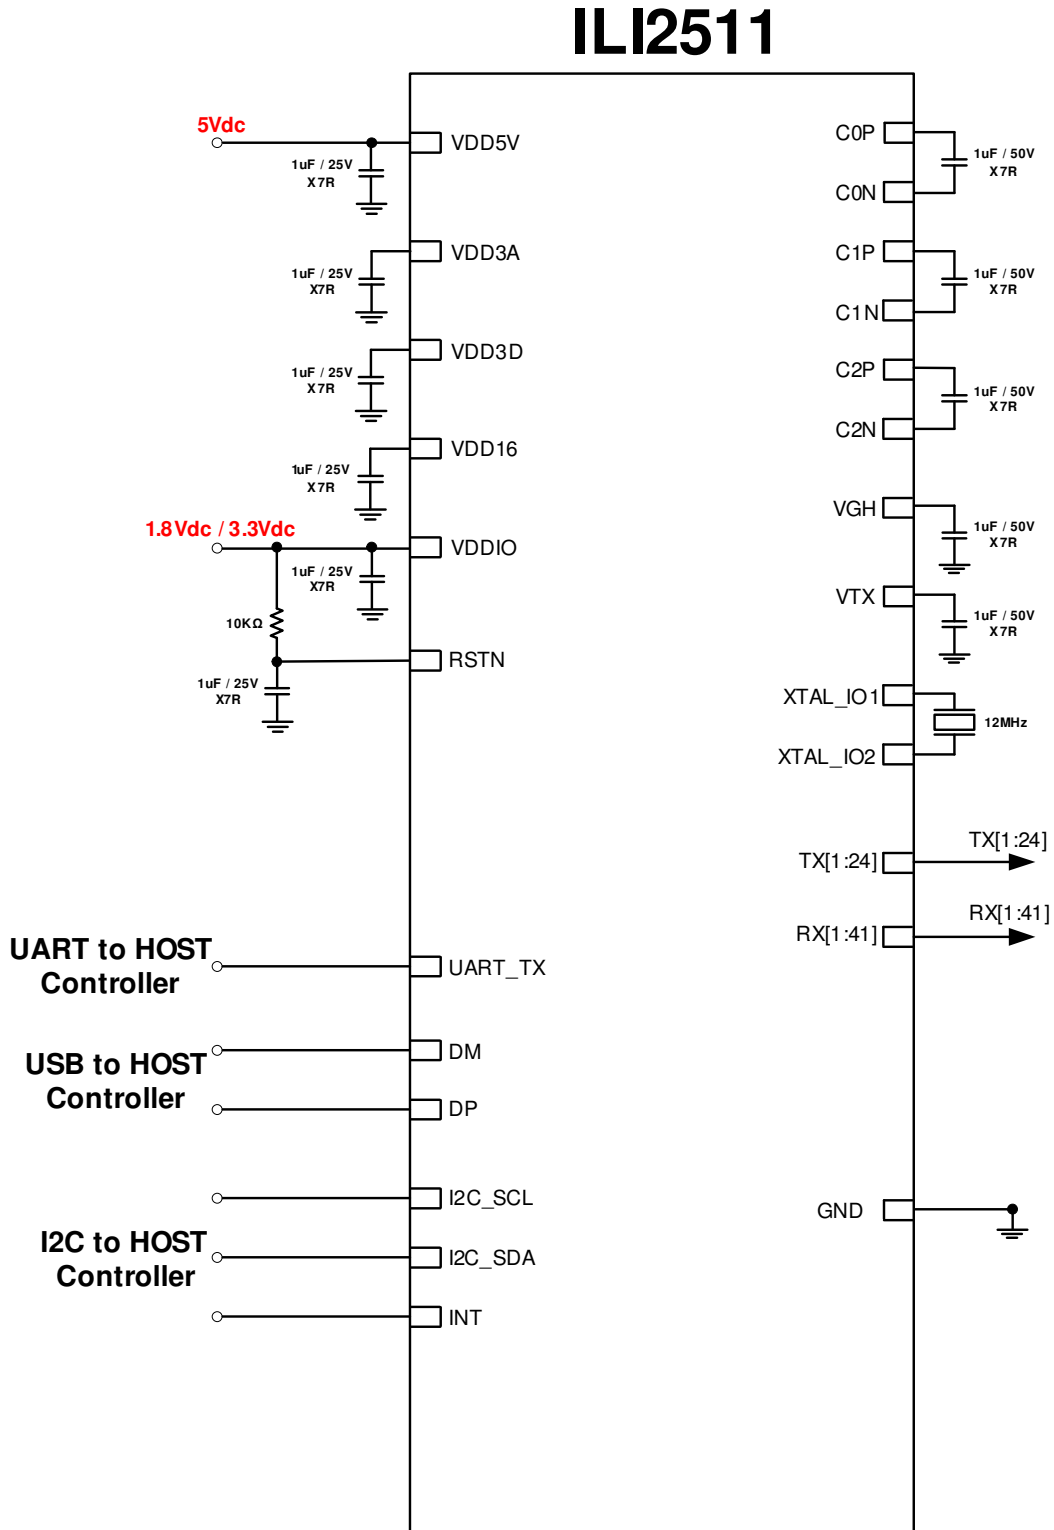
ILI2511

5Vdc
1uF / 25V
X7R
VDD5V
1uF / 25V
X7R
VDD3A
1uF / 25V
X7R
VDD3D
1uF / 25V
X7R
VDD16
1.8Vdc / 3.3Vdc
1uF / 25V
X7R
VDDIO
10KΩ
RSTN
1uF / 25V
X7R

C0P
1uF / 50V
X7R
C0N
C1P
1uF / 50V
X7R
C1N
C2P
1uF / 50V
X7R
C2N
VGH
1uF / 50V
X7R
VTX
1uF / 50V
X7R
XTAL_IO1
12MHz
XTAL_IO2
TX[1:24]
TX[1:24]
RX[1:41]
RX[1:41]

UART to HOST Controller
UART_TX
USB to HOST Controller
DM
DP
I2C to HOST Controller
I2C_SCL
I2C_SDA
INT
GND